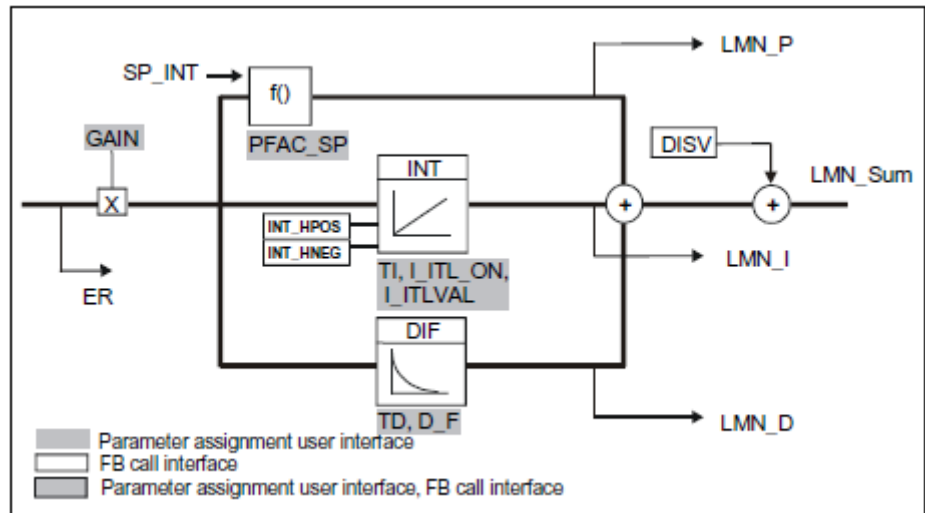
SP_INT
f()
PFAC_SP
GAIN
X
ER
INT
INT_HPOS
INT_HNEG
TI, I_ITL_ON, I_ITLVAL
DIF
TD, D_F
LMN_P
DISV
+
+
LMN_Sum
LMN_I
LMN_D

Parameter assignment user interface
FB call interface
Parameter assignment user interface, FB call interface